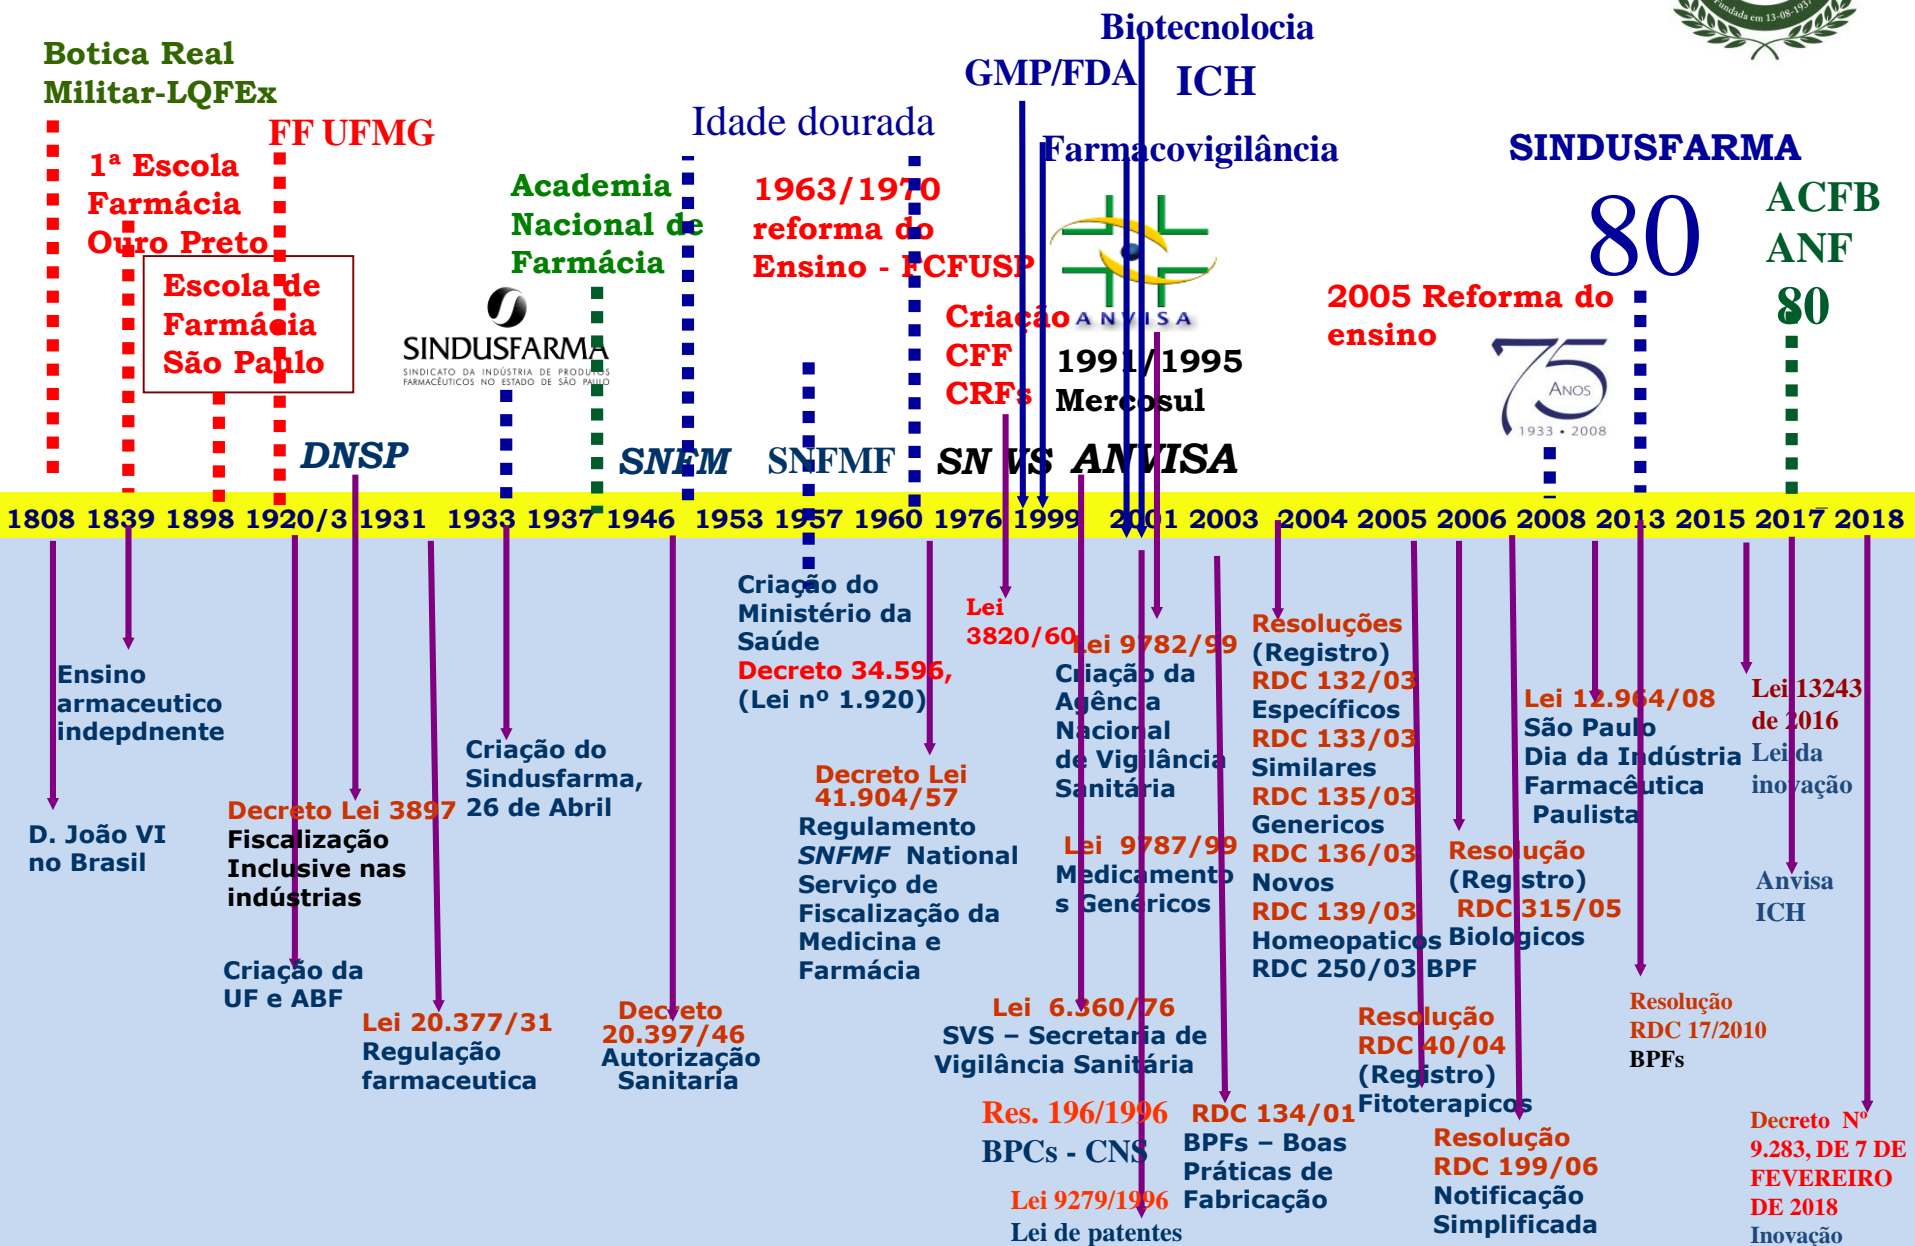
fundada em 13-08-1937

Botica Real Militar-LQFEx

1ª Escola Farmácia Ouro Preto

FF UFMG

Escola de Farmácia São Paulo

SINDUSFARMA
SINDICATO DA INDÚSTRIA DE PRODUTOS FARMACÊUTICOS NO ESTADO DE SÃO PAULO

Academia Nacional de Farmácia

Idade dourada

1963/1970 reforma do Ensino - FCFUSP

Criação CFF CRFs

GMP/FDA

Biotecnolocia

ICH

Farmacovigilância

ANVISA

1991/1995 Mercosul

2005 Reforma do ensino

75 ANOS 1933 • 2008

SINDUSFARMA

80

ACFB ANF 80

DNSP

SNFM

SNFMF

SN VS

ANVISA

1808 1839 1898 1920/3 1931 1933 1937 1946 1953 1957 1960 1976 1999 2001 2003 2004 2005 2006 2008 2013 2015 2017 2018

D. João VI no Brasil

Ensino armaceutico indepdnente

Decreto Lei 3897 Fiscalização Inclusive nas indústrias

Criação da UF e ABF

Lei 20.377/31 Regulação farmaceutica

Criação do Sindusfarma, 26 de Abril

Decreto 20.397/46 Autorização Sanitaria

Criação do Ministério da Saúde Decreto 34.596, (Lei nº 1.920)

Decreto Lei 41.904/57 Regulamento SNFMF National Serviço de Fiscalização da Medicina e Farmácia

Lei 3820/60

Lei 6.360/76 SVS – Secretaria de Vigilância Sanitária

Res. 196/1996 BPCs - CNS

Lei 9279/1996 Lei de patentes

Lei 9782/99 Criação da Agência Nacional de Vigilância Sanitária

Lei 9787/99 Medicamentos Genéricos

RDC 134/01 BPFs – Boas Práticas de Fabricação

Resoluções (Registro) RDC 132/03 Específicos RDC 133/03 Similares RDC 135/03 Genericos RDC 136/03 Novos RDC 139/03 Homeopaticos RDC 250/03 BPF

Resolução RDC 40/04 (Registro) Fitoterapicos

Resolução (Registro) RDC 315/05 Biologicos

Resolução RDC 199/06 Notificação Simplificada

Lei 12.964/08 São Paulo Dia da Indústria Farmacêutica Paulista

Resolução RDC 17/2010 BPFs

Lei 13243 de 2016 Lei da inovação

Anvisa ICH

Decreto Nº 9.283, DE 7 DE FEVEREIRO DE 2018 Inovação